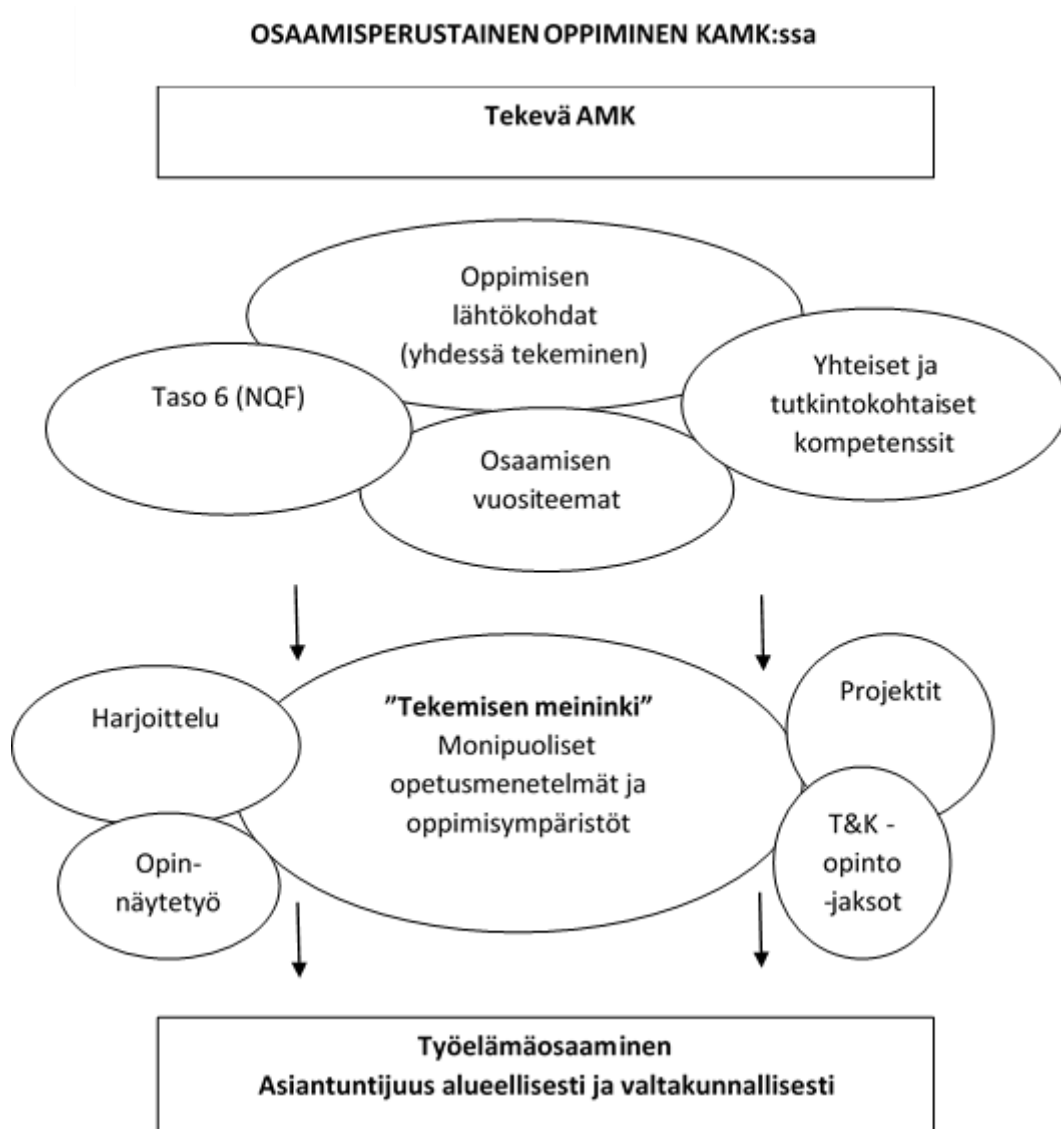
OSAAMISPERUSTAINEN OPPIMINEN KAMK:ssa

Tekevä AMK

Oppimisen lähtökohdat (yhdessä tekeminen)

Taso 6 (NQF)

Yhteiset ja tutkintokohtaiset kompetenssit

Osaamisen vuositeemat

Harjoittelu

”Tekemisen meininki”
Monipuoliset opetusmenetelmät ja oppimisympäristöt

Projektit

Opin-näytetyö

T&K -opinto -jaksot

Työelämäosaaminen
Asiantuntijuus alueellisesti ja valtakunnallisesti